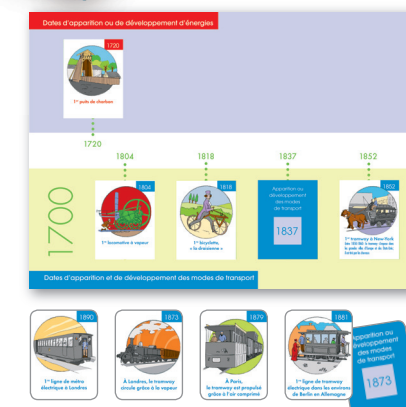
Dates d'apparition ou de développement d'énergies

1720

1er puits de charbon

1720

1804

1818

1837

1852

1700

1804

1re locomotive à vapeur

1818

1re bicyclette, « la draisienne »

Apparition ou développement des modes de transport

1837

1852

1er tramway à New-York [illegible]

Dates d'apparition et de développement des modes de transport

1890

1re ligne de métro électrique à Londres

1873

À Londres, le tramway circule grâce à la vapeur

1879

À Paris, le tramway est propulsé grâce à l'air comprimé

1881

1re ligne de tramway électrique dans les environs de Berlin en Allemagne

Apparition ou développement des modes de transport

1873